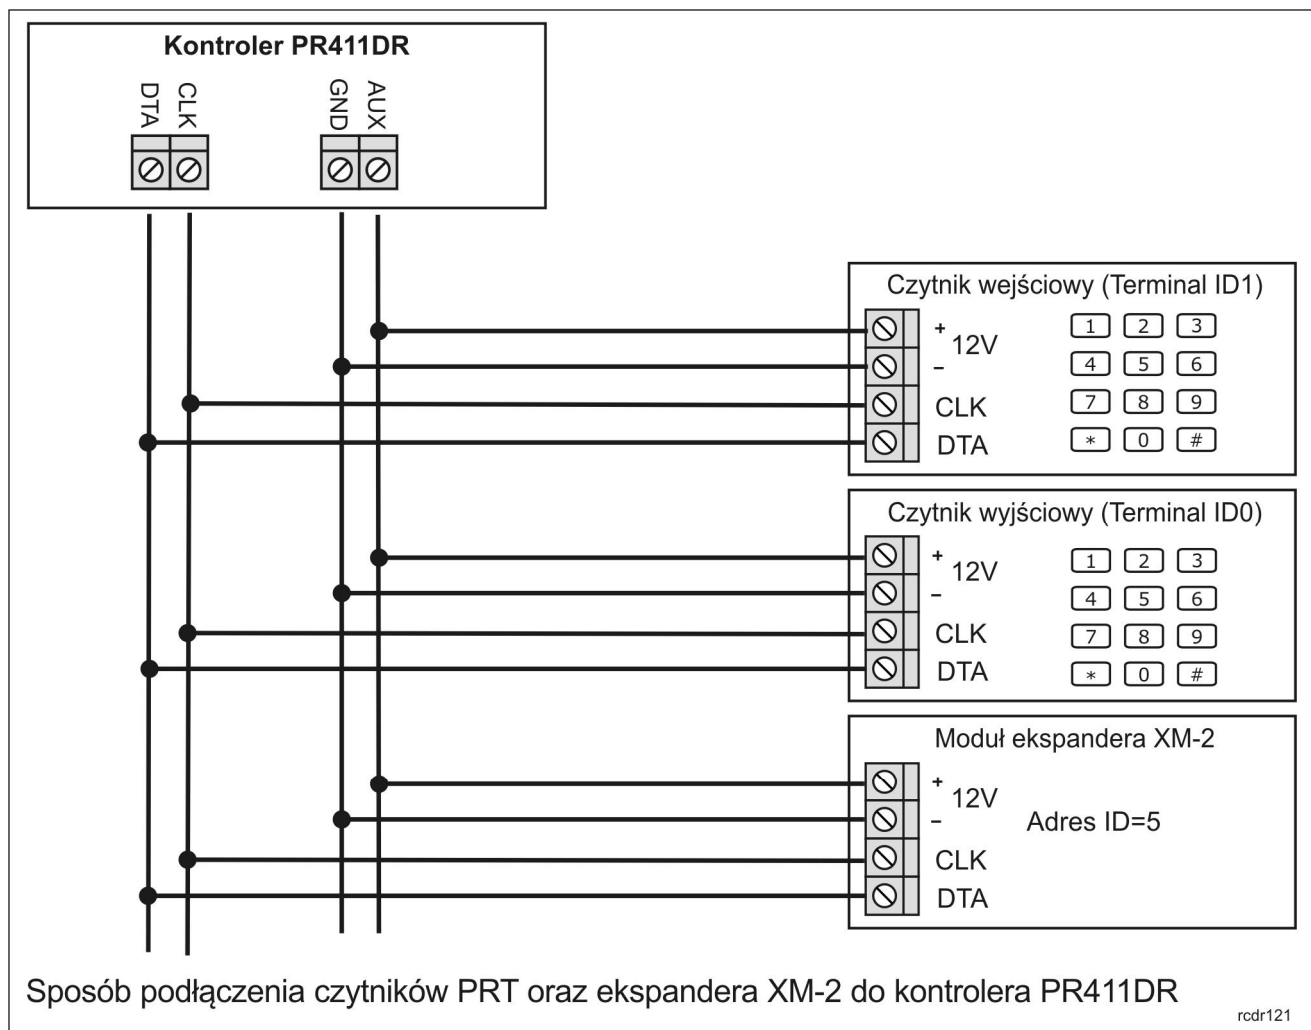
Kontroler PR411DR

DTA CLK GND AUX

Czytnik wejściowy (Terminal ID1)

+ 12V
-
CLK
DTA

1 2 3
4 5 6
7 8 9
* 0 #

Czytnik wyjściowy (Terminal ID0)

+ 12V
-
CLK
DTA

1 2 3
4 5 6
7 8 9
* 0 #

Moduł ekspandera XM-2

+ 12V
-
CLK
DTA

Adres ID=5

Sposób podłączenia czytników PRT oraz ekspandera XM-2 do kontrolera PR411DR

rcdr121